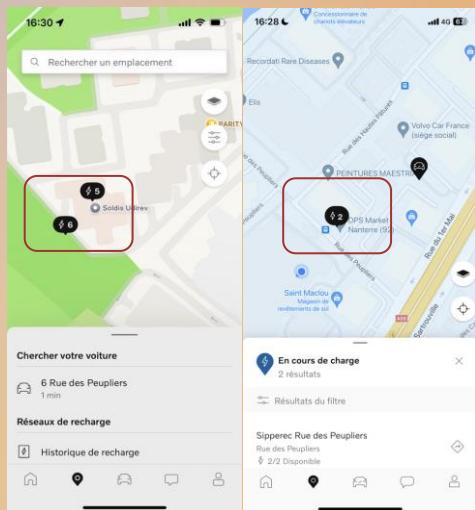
16:30

Rechercher un emplacement

RARITY

5

Solidia Udirev

6

Chercher votre voiture

6 Rue des Peupliers
1 min

Réseaux de recharge

Historique de recharge

16:28

4G 63

Concessionnaire de chariots élévateurs

Recordati Rare Diseases

Elis

Rue des Hautes Pâtures

Volvo Car France (siège social)

PEINTURES MAESTRIA

2

OPS Market Nanterre (92)

Rue des Peupliers

Rue du 1er Mai

Saint Maclou
Magasin de revêtements de sol

En cours de charge
2 résultats

Résultats du filtre

Sipperec Rue des Peupliers
Rue des Peupliers
2/2 Disponible